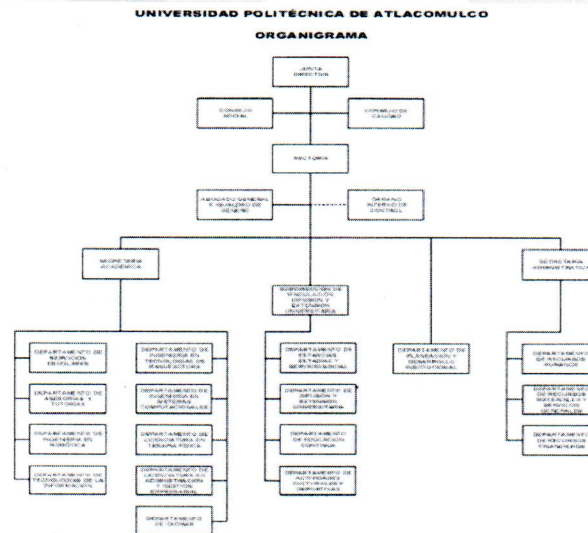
UNIVERSIDAD POLITÉCNICA DE ATLACOMULCO

ORGANIGRAMA

JUNTA DIRECTIVA

CONSEJO SOCIAL

COMITÉ DE CALIDAD

RECTORÍA

ABOGADO GENERAL Y UNIDAD DE GÉNERO

ÓRGANO INTERNO DE CONTROL

SECRETARÍA ACADÉMICA

SUBDIRECCIÓN DE VINCULACIÓN, DIFUSIÓN Y EXTENSIÓN UNIVERSITARIA

SECRETARÍA ADMINISTRATIVA

DEPARTAMENTO DE SERVICIOS ESCOLARES

DEPARTAMENTO DE ASESORÍA Y TUTORÍAS

DEPARTAMENTO DE INGENIERÍA EN ROBÓTICA

DEPARTAMENTO DE TECNOLOGÍAS DE LA INFORMACIÓN

DEPARTAMENTO DE INGENIERÍA EN TECNOLOGÍAS DE MANUFACTURA

DEPARTAMENTO DE INGENIERÍA EN SISTEMAS COMPUTACIONALES

DEPARTAMENTO DE LICENCIATURA EN TERAPIA FÍSICA

DEPARTAMENTO DE LICENCIATURA EN ADMINISTRACIÓN Y GESTIÓN EMPRESARIAL

DEPARTAMENTO DE IDIOMAS

DEPARTAMENTO DE ESTANCIAS, ESTADÍAS Y SERVICIO SOCIAL

DEPARTAMENTO DE DIFUSIÓN Y EXTENSIÓN UNIVERSITARIA

DEPARTAMENTO DE EDUCACIÓN CONTINUA

DEPARTAMENTO DE ACTIVIDADES CULTURALES Y DEPORTIVAS

DEPARTAMENTO DE PLANEACIÓN Y DESARROLLO INSTITUCIONAL

DEPARTAMENTO DE RECURSOS HUMANOS

DEPARTAMENTO DE RECURSOS MATERIALES Y SERVICIOS GENERALES

DEPARTAMENTO DE RECURSOS FINANCIEROS